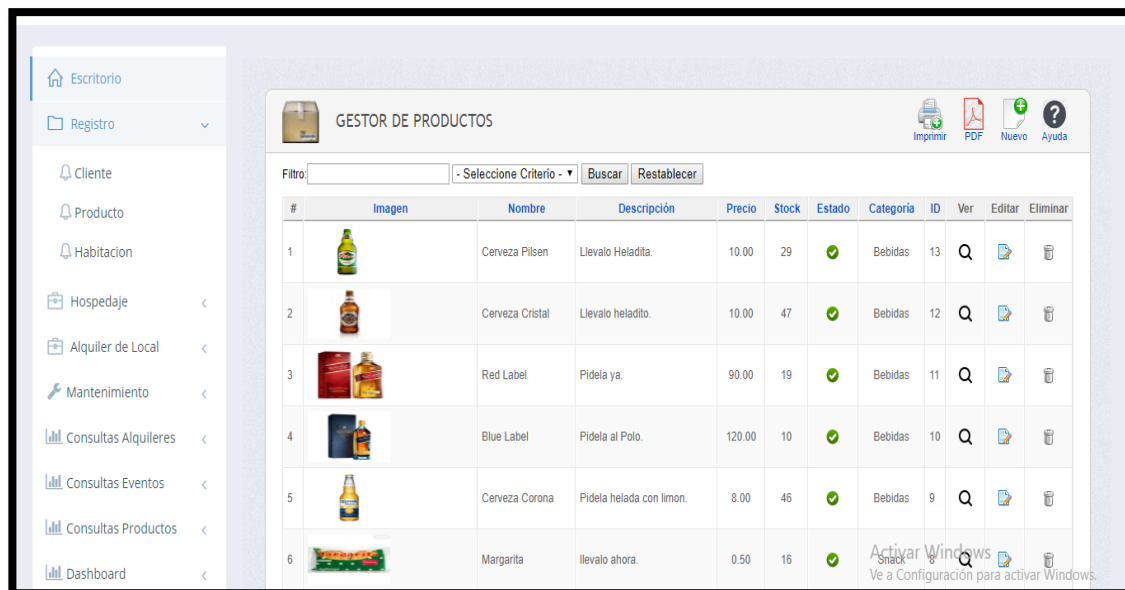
Escritorio

Registro

Cliente

Producto

Habitacion

Hospedaje

Alquiler de Local

Mantenimiento

Consultas Alquileres

Consultas Eventos

Consultas Productos

Dashboard

GESTOR DE PRODUCTOS

Imprimir PDF Nuevo Ayuda

Filtro: - Seleccione Criterio - Buscar Restablecer

| # | Imagen | Nombre | Descripción | Precio | Stock | Estado | Categoria | ID | Ver | Editar | Eliminar |
|---|---|---|---|---|---|---|---|---|---|---|---|
| 1 | | Cerveza Pilsen | Llevalo Heladita. | 10.00 | 29 | | Bebidas | 13 | | | |
| 2 | | Cerveza Cristal | Llevalo heladito. | 10.00 | 47 | | Bebidas | 12 | | | |
| 3 | | Red Label | Pidela ya. | 90.00 | 19 | | Bebidas | 11 | | | |
| 4 | | Blue Label | Pidela al Polo. | 120.00 | 10 | | Bebidas | 10 | | | |
| 5 | | Cerveza Corona | Pidela helada con limon. | 8.00 | 46 | | Bebidas | 9 | | | |
| 6 | | Margarita | llevalo ahora. | 0.50 | 16 | | Snack | 8 | | | |

Activar Windows
Ve a Configuración para activar Windows.